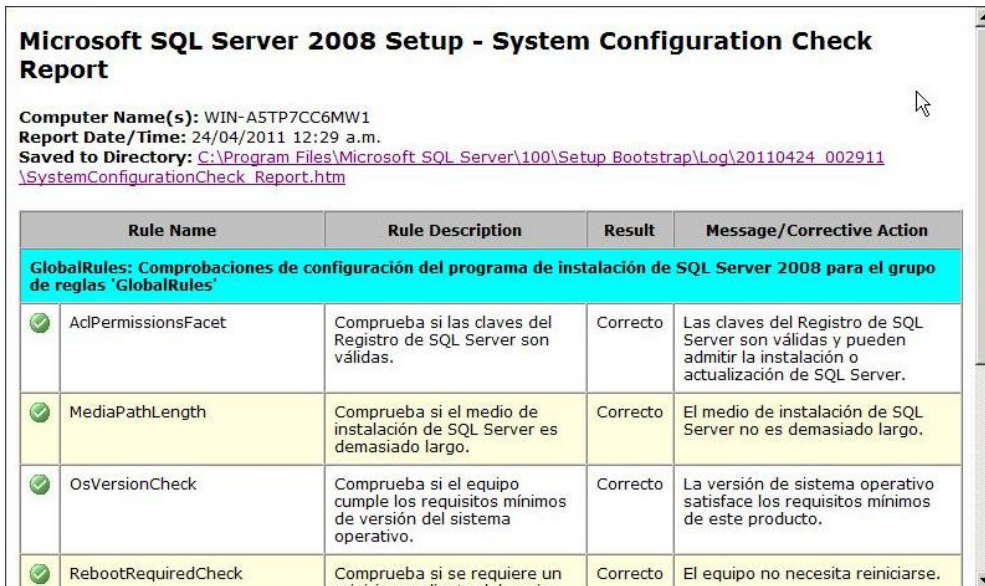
Microsoft SQL Server 2008 Setup - System Configuration Check Report

Computer Name(s): WIN-A5TP7CC6MW1
Report Date/Time: 24/04/2011 12:29 a.m.
Saved to Directory: C:\Program Files\Microsoft SQL Server\100\Setup Bootstrap\Log\20110424_002911\SystemConfigurationCheck_Report.htm

| | Rule Name | Rule Description | Result | Message/Corrective Action |
|---|---|---|---|---|
| GlobalRules: Comprobaciones de configuración del programa de instalación de SQL Server 2008 para el grupo de reglas 'GlobalRules' | | | | |
| | AclPermissionsFacet | Comprueba si las claves del Registro de SQL Server son válidas. | Correcto | Las claves del Registro de SQL Server son válidas y pueden admitir la instalación o actualización de SQL Server. |
| | MediaPathLength | Comprueba si el medio de instalación de SQL Server es demasiado largo. | Correcto | El medio de instalación de SQL Server no es demasiado largo. |
| | OsVersionCheck | Comprueba si el equipo cumple los requisitos mínimos de versión del sistema operativo. | Correcto | La versión de sistema operativo satisface los requisitos mínimos de este producto. |
| | RebootRequiredCheck | Comprueba si se requiere un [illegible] | Correcto | El equipo no necesita reiniciarse. |